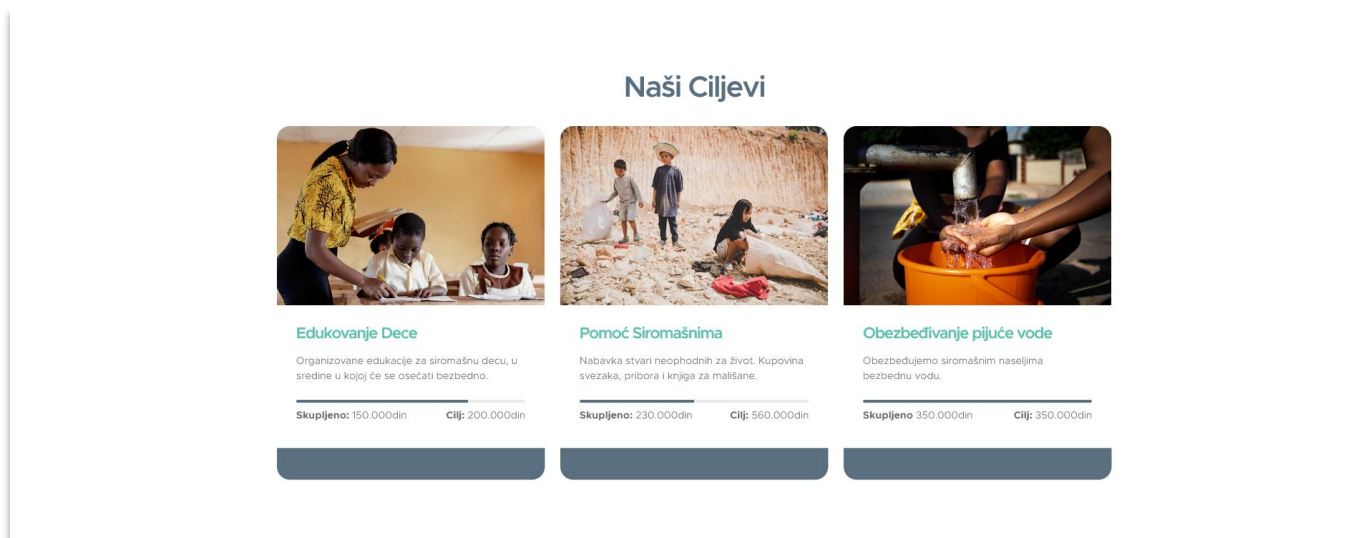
Naši Ciljevi

Edukovanje Dece

Organizovane edukacije za siromašnu decu, u sredine u kojoj će se osećati bezbedno.

**Skupljeno:** 150.000din **Cilj:** 200.000din

Pomoć Siromašnima

Nabavka stvari neophodnih za život. Kupovina svezaka, pribora i knjiga za mališane.

**Skupljeno:** 230.000din **Cilj:** 560.000din

Obezbeđivanje pijuće vode

Obezbeđujemo siromašnim naseljima bezbednu vodu.

**Skupljeno** 350.000din **Cilj:** 350.000din